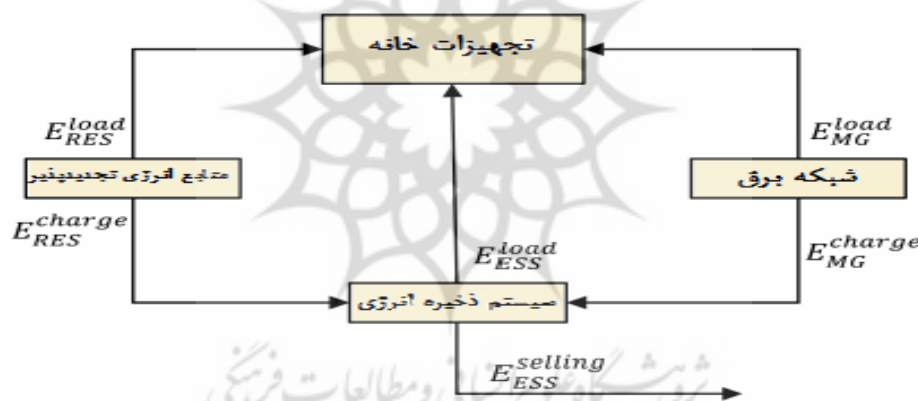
تجهیزات خانه

$E_{RES}^{load}$

منابع انرژی تجدیدپذیر

$E_{RES}^{charge}$

$E_{MG}^{load}$

شبکه برق

$E_{MG}^{charge}$

$E_{ESS}^{load}$

سیستم ذخیره انرژی

$E_{ESS}^{selling}$

پژوهشگاه علوم انسانی و مطالعات فرهنگی